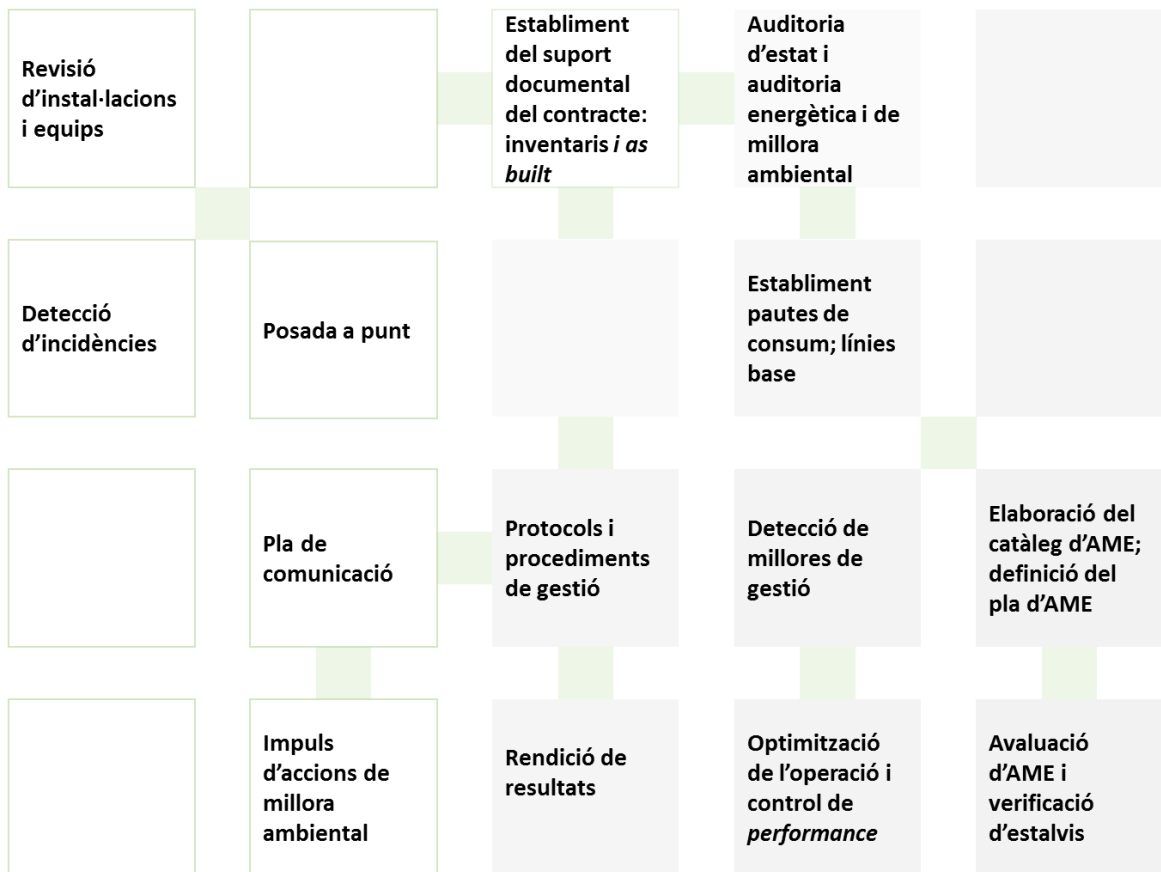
Revisió d’instal·lacions i equips

Establiment del suport documental del contracte: inventaris *i as built*

Auditoria d’estat i auditoria energètica i de millora ambiental

Detecció d’incidències

Posada a punt

Establiment pautes de consum; línies base

Pla de comunicació

Protocols i procediments de gestió

Detecció de millores de gestió

Elaboració del catàleg d’AME; definició del pla d’AME

Impuls d’accions de millora ambiental

Rendició de resultats

Optimització de l’operació i control de *performance*

Avaluació d’AME i verificació d’estalvis